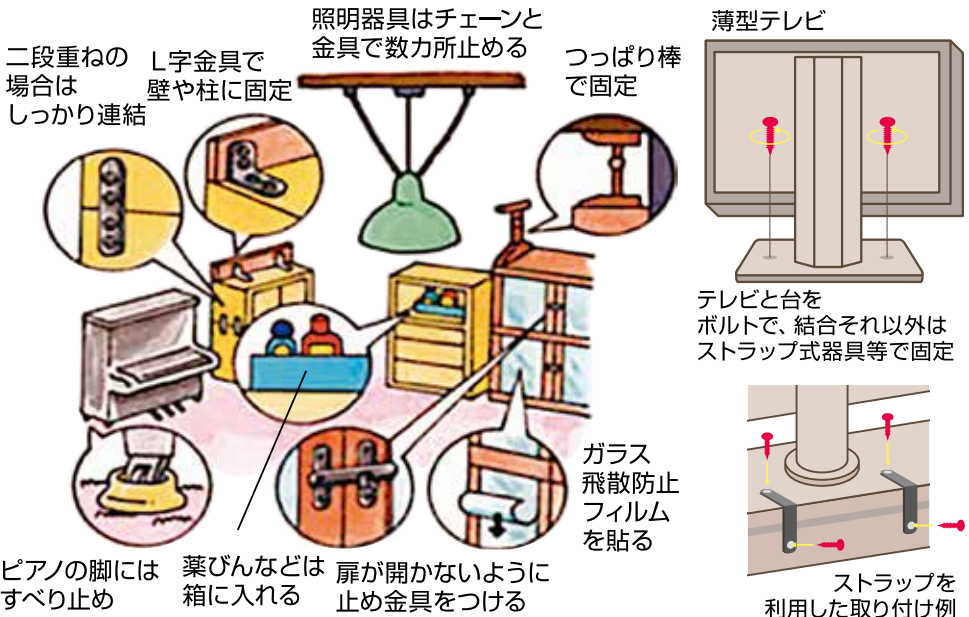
照明器具はチェーンと金具で数カ所止める

二段重ねの場合はしっかり連結

L字金具で壁や柱に固定

つっぱり棒で固定

薄型テレビ

テレビと台をボルトで、結合それ以外はストラップ式器具等で固定

ガラス飛散防止フィルムを貼る

ピアノの脚にはすべり止め

薬びんなどは箱に入れる

扉が開かないように止め金具をつける

ストラップを利用した取り付け例